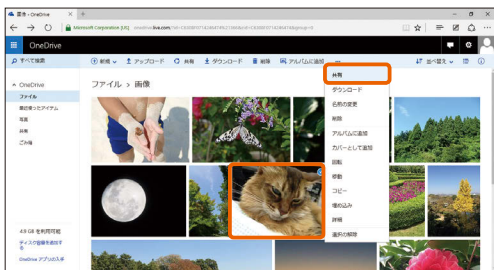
画像 - OneDrive

Microsoft Corporation [US] onedrive.live.com/?id=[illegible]

OneDrive

すべて検索

新規 アップロード 共有 ダウンロード 削除 アルバムに追加

並べ替え

OneDrive
ファイル
最近使ったアイテム
写真
共有
ごみ箱

ファイル > 画像

共有
ダウンロード
名前の変更
削除
アルバムに追加
カバーとして追加
回転
移動
コピー
埋め込み
詳細
選択の解除

4.9 GB を利用可能
ディスク容量を増やす
OneDrive アプリの入手